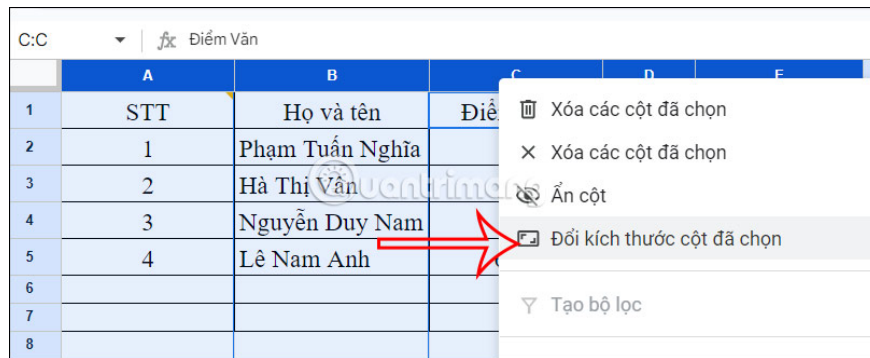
C:C | fx Điểm Văn

| | A | B | C | D | E |
|---|---|---|---|---|---|
| 1 | STT | Họ và tên | Điể | | |
| 2 | 1 | Phạm Tuấn Nghĩa | | | |
| 3 | 2 | Hà Thị Vân | | | |
| 4 | 3 | Nguyễn Duy Nam | | | |
| 5 | 4 | Lê Nam Anh | | | |
| 6 | | | | | |
| 7 | | | | | |
| 8 | | | | | |

Xóa các cột đã chọn
Xóa các cột đã chọn
Ẩn cột
Đổi kích thước cột đã chọn
Tạo bộ lọc

quantrimang